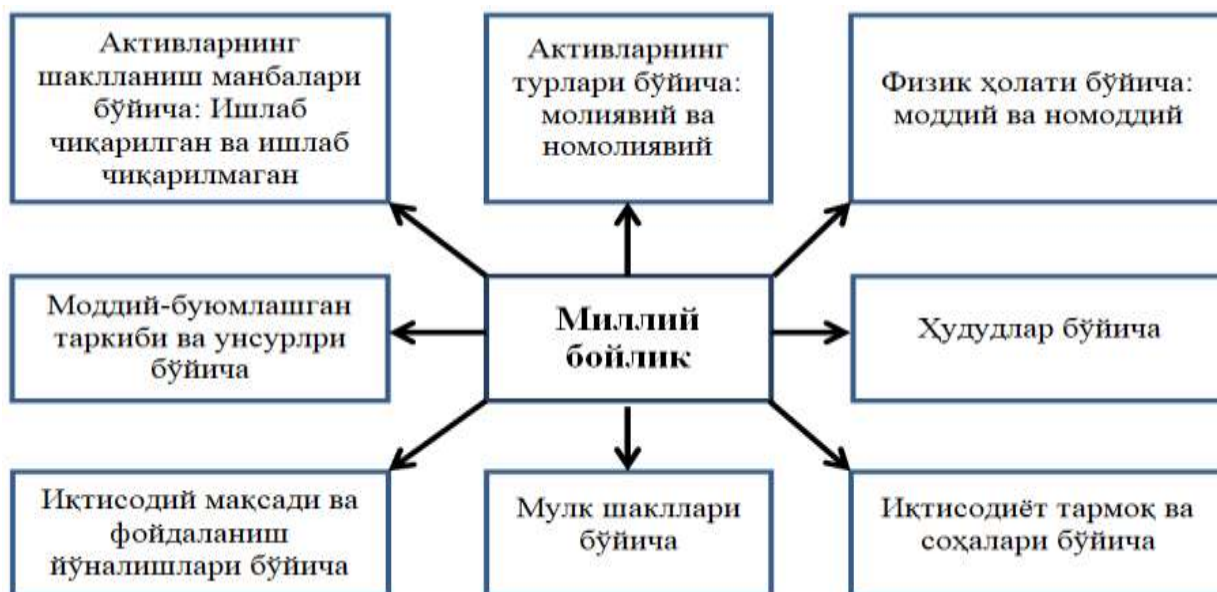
Активларнинг шаклланиш манбалари бўйича: Ишлаб чиқарилган ва ишлаб чиқарилмаган

Активларнинг турлари бўйича: молиявий ва номолиявий

Физик ҳолати бўйича: моддий ва номоддий

Моддий-буюмлашган таркиби ва унсурлри бўйича

Миллий бойлик

Ҳудудлар бўйича

Иқтисодий мақсади ва фойдаланиш йўналишлари бўйича

Мулк шакллари бўйича

Иқтисодиёт тармоқ ва соҳалари бўйича